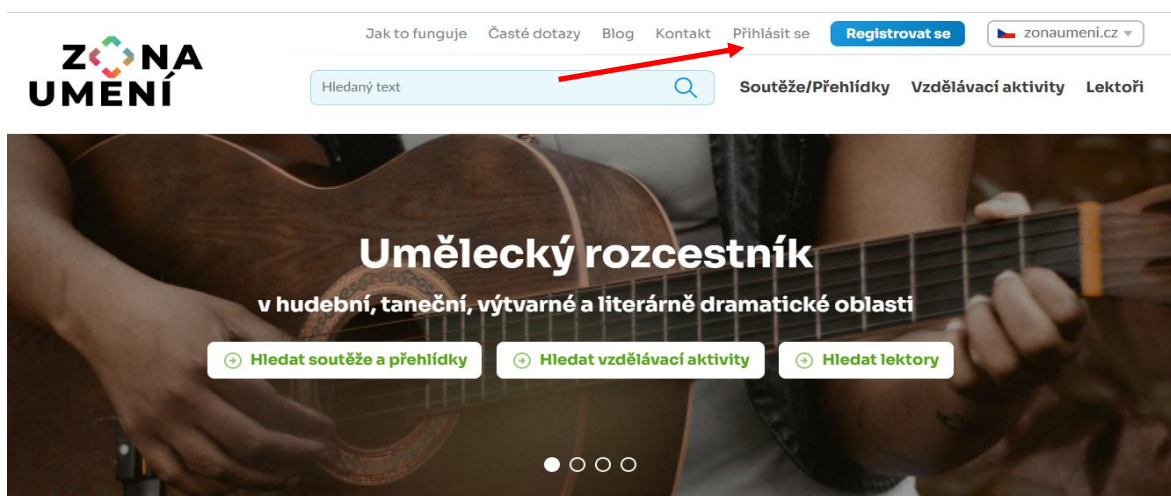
ZONA UMENÍ

Jak to funguje Časté dotazy Blog Kontakt Přihlásit se Registrovat se zonaumeni.cz

Hledaný text

Soutěže/Přehlídky Vzdělávací aktivity Lektoři

Umělecký rozcestník

v hudební, taneční, výtvarné a literárně dramatické oblasti

Hledat soutěže a přehlídky Hledat vzdělávací aktivity Hledat lektory